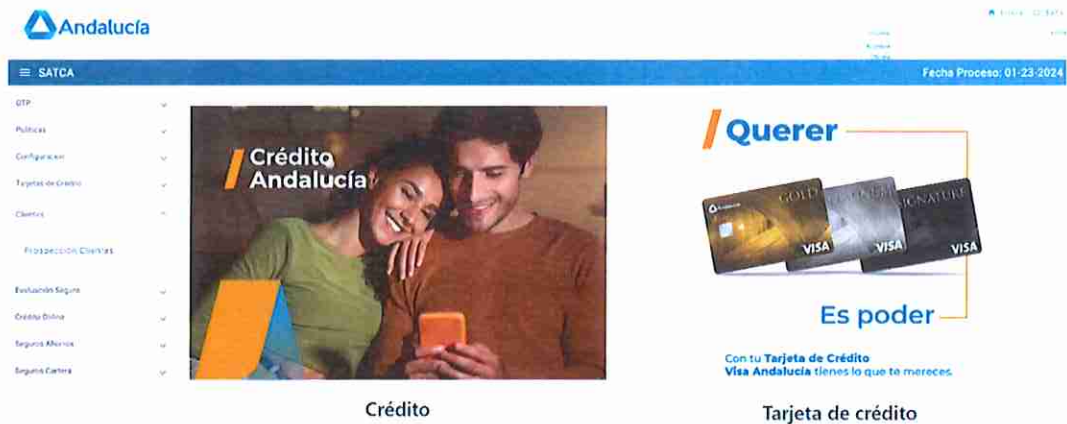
Andalucía

Inicio Salir

≡ SATCA

Fecha Proceso: 01-23-2024

DTP

Políticas

Configuración

Tarjetas de Crédito

Clientes

Prospección Clientes

Evaluación Seguro

Crédito Online

Seguros Ahorros

Seguros Cartera

Crédito Andalucía

Querer

GOLD

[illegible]

SIGNATURE

VISA

VISA

VISA

Es poder

Con tu Tarjeta de Crédito Visa Andalucía tienes lo que te mereces.

Crédito

Tarjeta de crédito